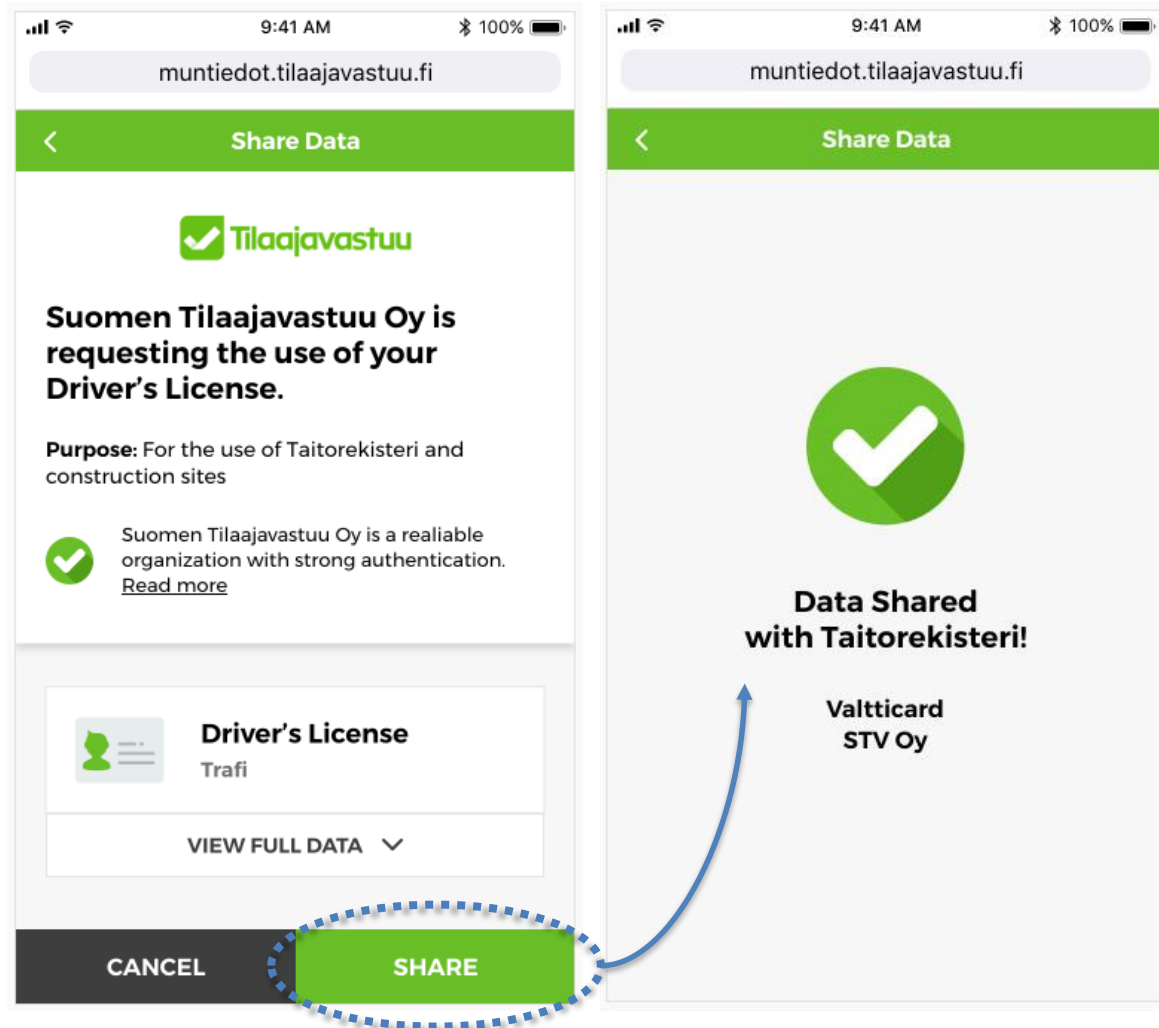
9:41 AM
100%
muntiedot.tilaajavastuu.fi
<
Share Data
Tilaajavastuu
Suomen Tilaajavastuu Oy is requesting the use of your Driver's License.
Purpose: For the use of Taitorekisteri and construction sites
Suomen Tilaajavastuu Oy is a realiable organization with strong authentication.
Read more
Driver's License
Trafi
VIEW FULL DATA
CANCEL
SHARE

9:41 AM
100%
muntiedot.tilaajavastuu.fi
<
Share Data
Data Shared with Taitorekisteri!
Valtticard
STV Oy